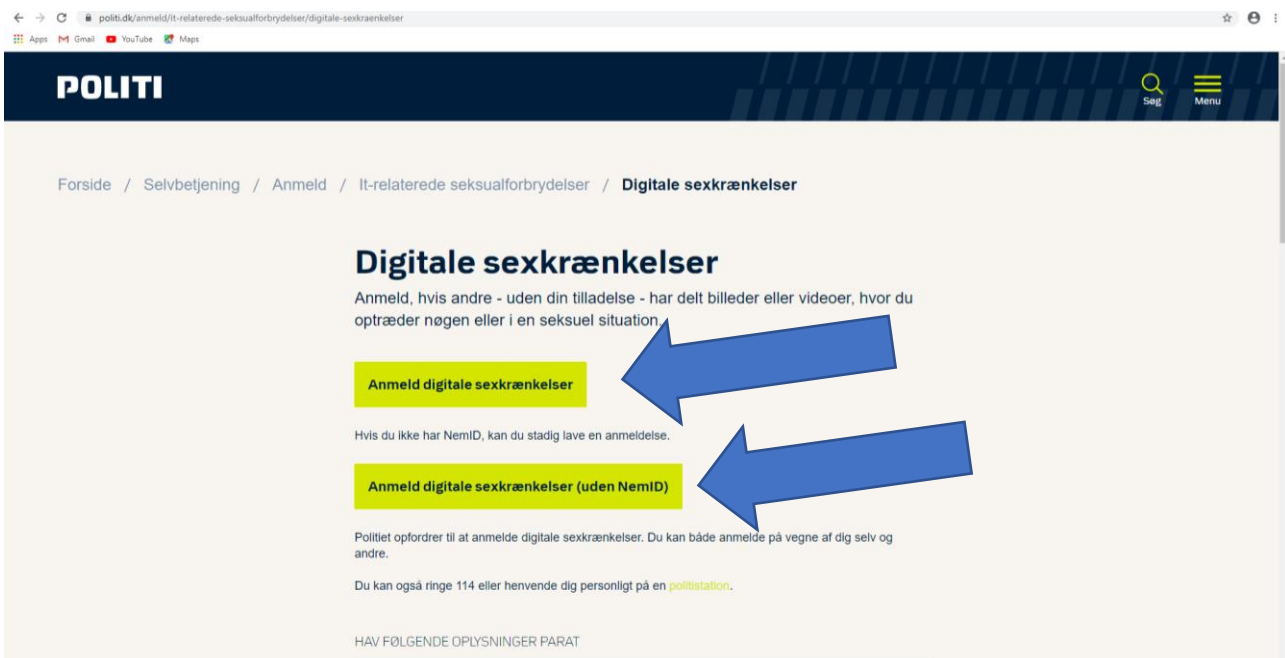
politi.dk/anmeld/it-relaterede-seksualforbrydelser/digitale-sexkrænkelser

Apps Gmail YouTube Maps

POLITI

Søg Menu

Forside / Selvbetjening / Anmeld / It-relaterede seksualforbrydelser / Digitale sexkrænkelser

Digitale sexkrænkelser

Anmeld, hvis andre - uden din tilladelse - har delt billeder eller videoer, hvor du optræder nøgen eller i en seksuel situation.

Anmeld digitale sexkrænkelser

Hvis du ikke har NemID, kan du stadig lave en anmeldelse.

Anmeld digitale sexkrænkelser (uden NemID)

Politiet opfordrer til at anmelde digitale sexkrænkelser. Du kan både anmelde på vegne af dig selv og andre.

Du kan også ringe 114 eller henvende dig personligt på en politistation.

HAV FØLGENDE OPLYSNINGER PARAT